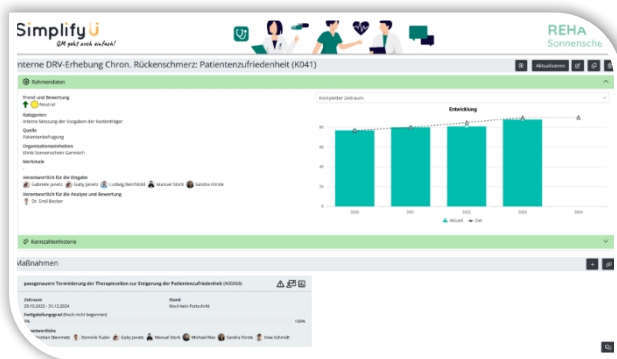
SimplifyU
QM geht auch einfach!

REHA
Sonnensche

nterne DRV-Erhebung Chron. Rückenschmerz: Patientenzufriedenheit (K041)

Aktualisieren

Rahmendaten

Trend und Bewertung
Neutral

Kategorien
Interne Messung der Vorgaben der Kostenträger

Quelle
Patientenbefragung

Organisationseinheiten
Klinik Sonnenschein Garmisch

Merkmale
-

Verantwortlich für die Eingabe
Gabriele Janetz, Gaby Janetz, Ludwig Berchtold, Manuel Stork, Sandra Förste

Verantwortlich für die Analyse und Bewertung
Dr. Emil Becker

Kompletter Zeitraum

Entwicklung

2020 2021 2022 2023 2024

Aktuell Ziel

Kennzahlenhistorie

Maßnahmen

passgenauere Terminierung der Therapieeinheiten zur Steigerung der Patientenzufriedenheit (M0068)

Zeitraum
29.10.2023 - 31.12.2024

Stand
Noch kein Fortschritt

Fertigstellungsgrad (Noch nicht begonnen)
0%
100%

Verantwortliche
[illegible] Bienmeier, Dominik Tudor, Gaby Janetz, Manuel Stork, Michael Reu, Sandra Förste, Uwe Schmidt